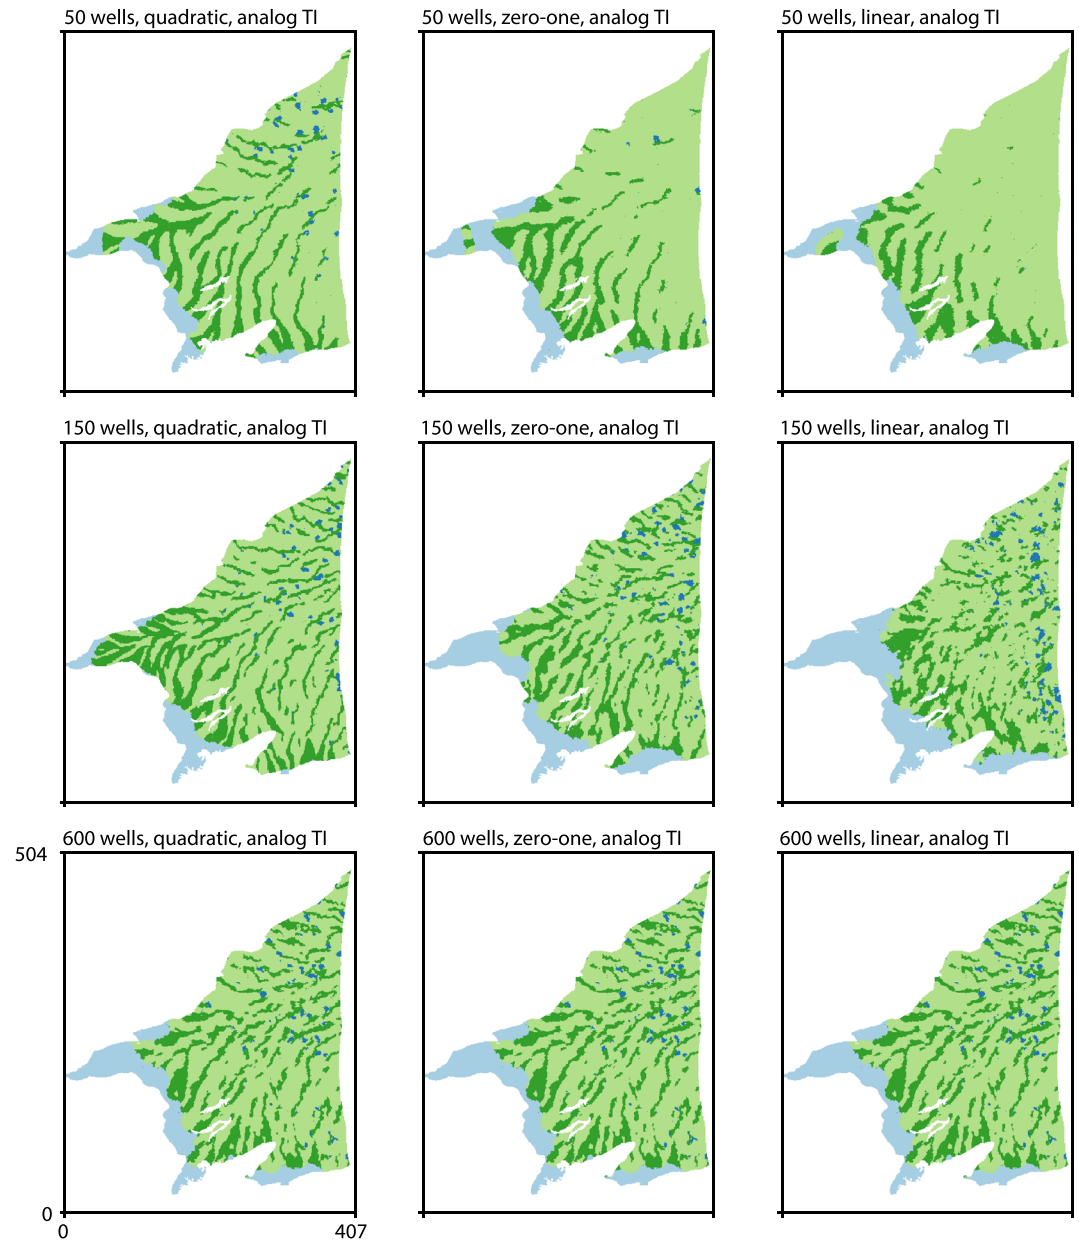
50 wells, quadratic, analog TI

50 wells, zero-one, analog TI

50 wells, linear, analog TI

150 wells, quadratic, analog TI

150 wells, zero-one, analog TI

150 wells, linear, analog TI

600 wells, quadratic, analog TI

504

0

0

407

600 wells, zero-one, analog TI

600 wells, linear, analog TI